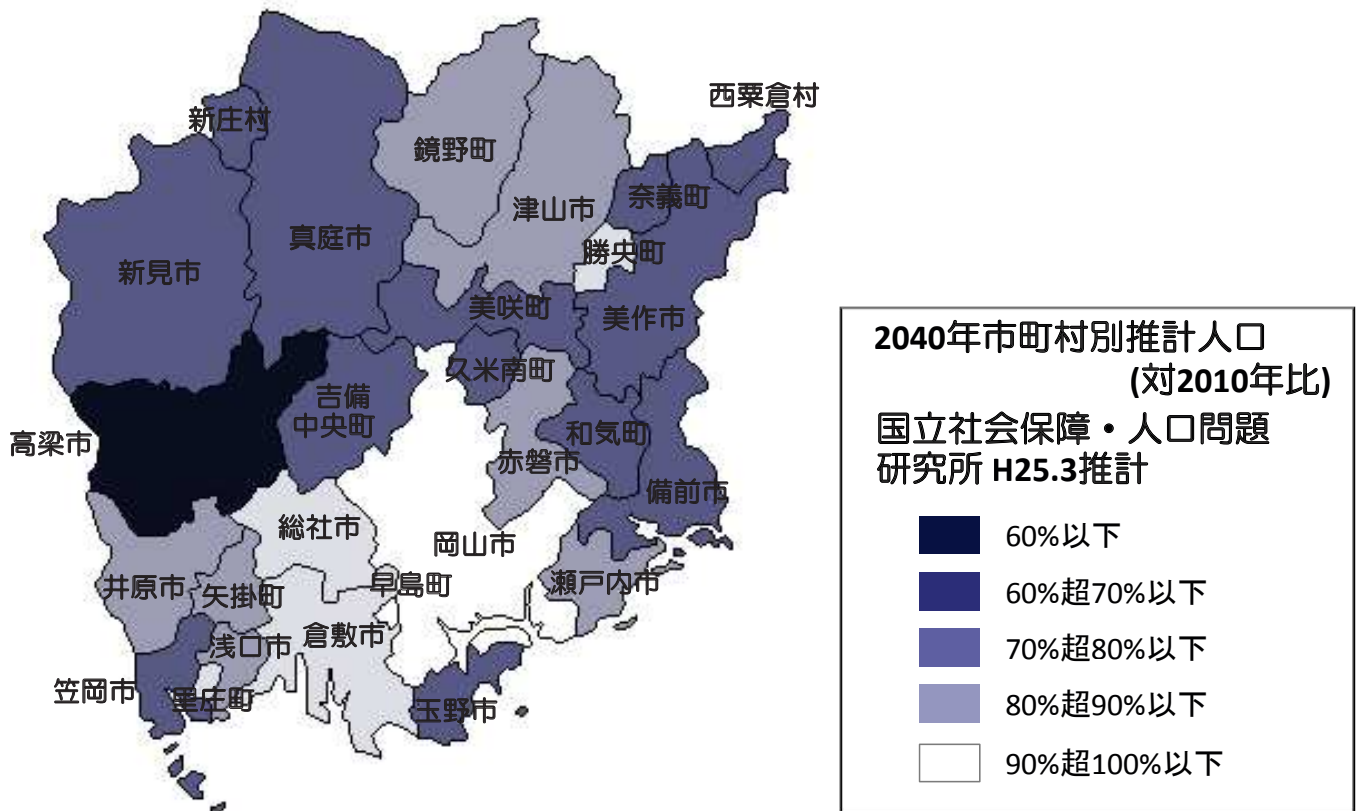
西粟倉村
新庄村
鏡野町
奈義町
津山市
真庭市
勝央町
新見市
美咲町
美作市
久米南町
吉備中央町
高梁市
和気町
赤磐市
備前市
総社市
岡山市
井原市
矢掛町
早島町
瀬戸内市
浅口市
倉敷市
笠岡市
里庄町
玉野市

2040年市町村別推計人口
(対2010年比)
国立社会保障・人口問題研究所 H25.3推計

60%以下
60%超70%以下
70%超80%以下
80%超90%以下
90%超100%以下